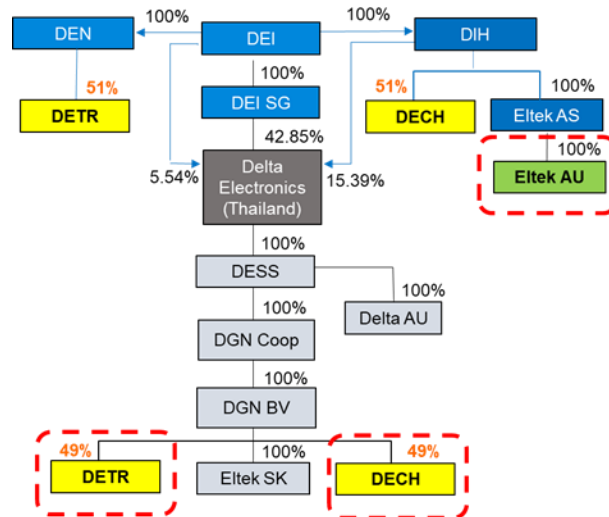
DEN
100%
DEI
100%
DIH
51%
DETR
100%
DEI SG
51%
DECH
100%
Eltek AS
42.85%
100%
5.54%
Delta Electronics (Thailand)
15.39%
Eltek AU
100%
DESS
100%
Delta AU
100%
DGN Coop
100%
DGN BV
49%
100%
49%
DETR
Eltek SK
DECH